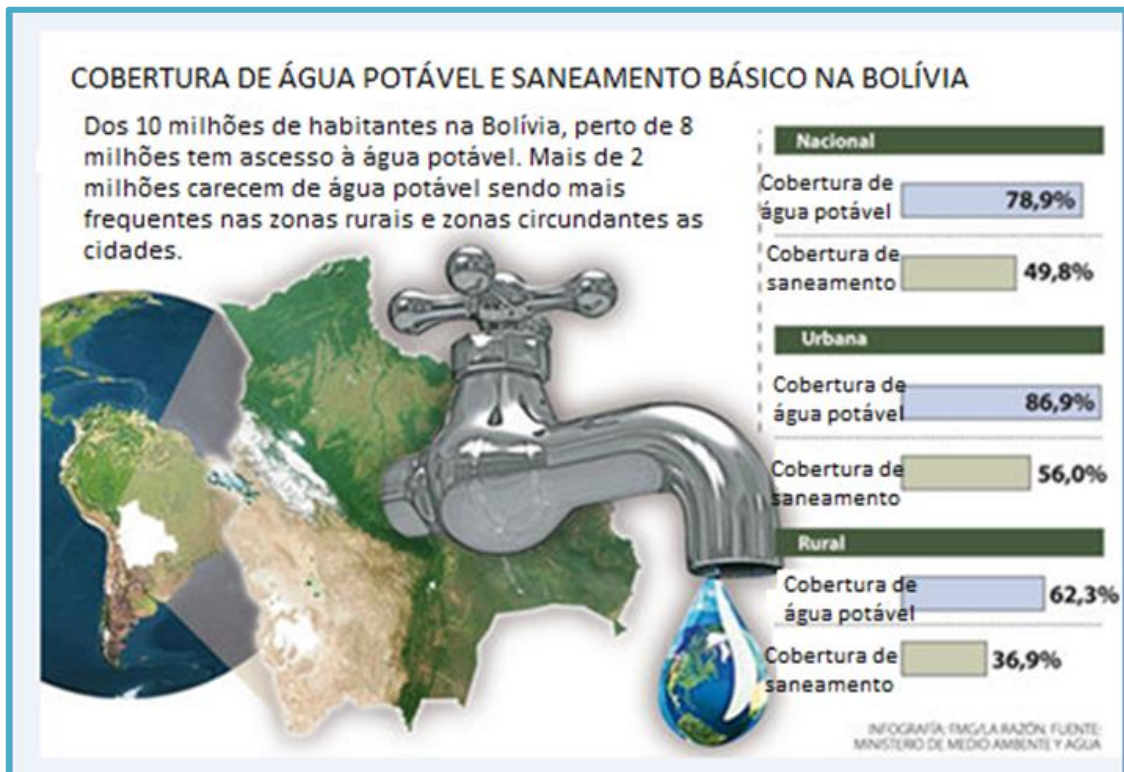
COBERTURA DE ÁGUA POTÁVEL E SANEAMENTO BÁSICO NA BOLÍVIA

Dos 10 milhões de habitantes na Bolívia, perto de 8 milhões tem ascesso à água potável. Mais de 2 milhões carecem de água potável sendo mais frequentes nas zonas rurais e zonas circundantes as cidades.

Nacional

Cobertura de água potável 78,9%

Cobertura de saneamento 49,8%

Urbana

Cobertura de água potável 86,9%

Cobertura de saneamento 56,0%

Rural

Cobertura de água potável 62,3%

Cobertura de saneamento 36,9%

INFOGRAFÍA: FMG/LA RAZÓN. FUENTE: MINISTERIO DE MEDIO AMBIENTE Y AGUA